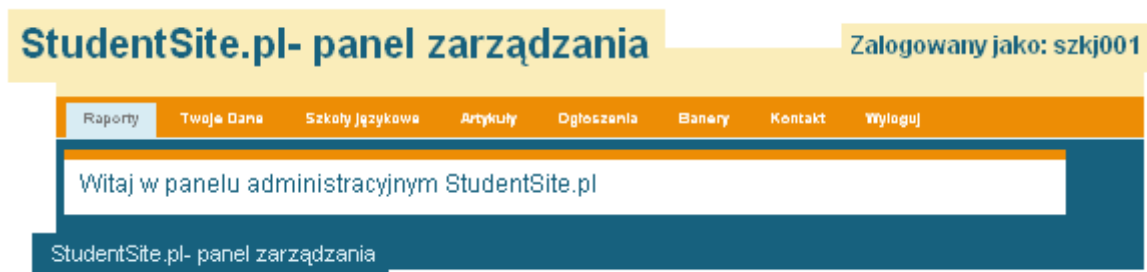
StudentSite.pl- panel zarządzania

Zalogowany jako: szkj001

Raporty Twoje Dane Szkoły językowe Artykuły Ogłoszenia Banery Kontakt Wyloguj

Witaj w panelu administracyjnym StudentSite.pl

StudentSite.pl- panel zarządzania